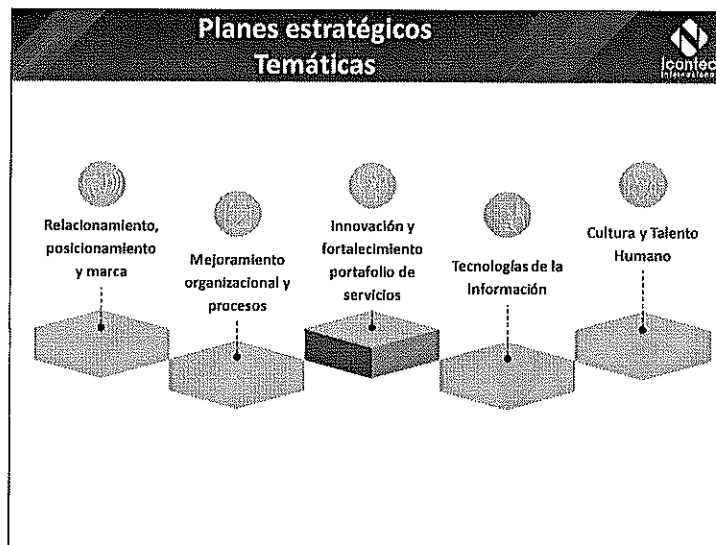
Planes estratégicos
Temáticas

Icontec
Internacional

Relacionamiento, posicionamiento y marca

Mejoramiento organizacional y procesos

Innovación y fortalecimiento portafolio de servicios

Tecnologías de la información

Cultura y Talento Humano